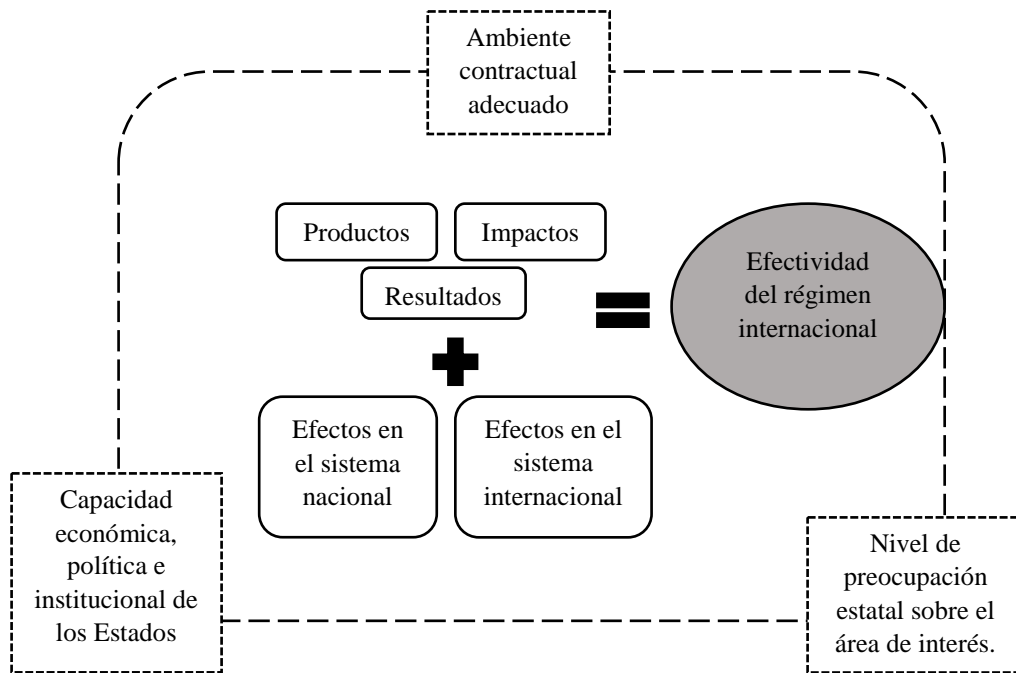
Ambiente contractual adecuado

Productos

Impactos

Resultados

Efectividad del régimen internacional

Efectos en el sistema nacional

Efectos en el sistema internacional

Capacidad económica, política e institucional de los Estados

Nivel de preocupación estatal sobre el área de interés.